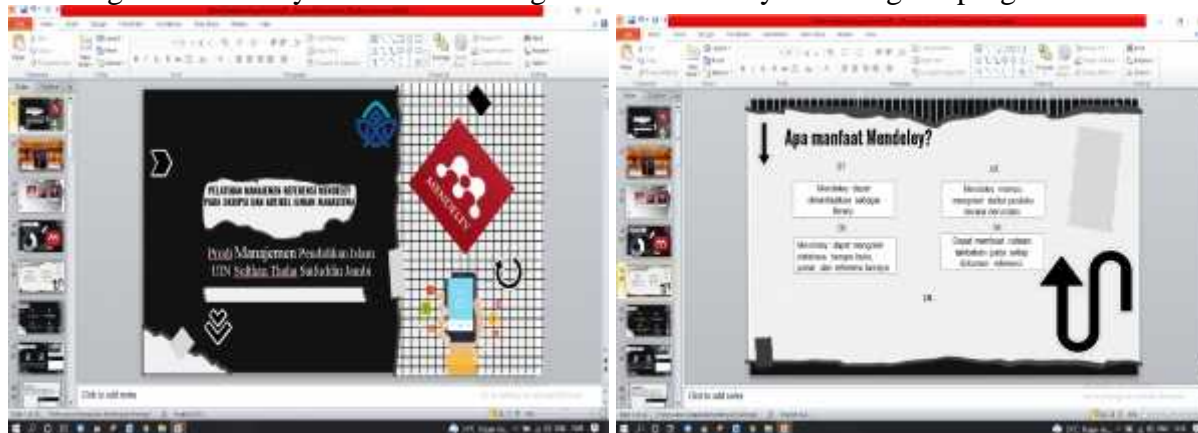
PELATIHAN MANAJEMEN REFERENSI MENDELEY PADA SKRIPSI DAN ARTIKEL ILMIAH MAHASISWA

Prodi Manajemen Pendidikan Islam UIN Sulthan Thaha Saifuddin Jambi

MENDELEY

Click to add notes

Apa manfaat Mendeley?

01

Mendeley dapat dimanfaatkan sebagai library

02

Mendeley mampu mengatur daftar pustaka secara otomatis

03

Mendeley dapat mengolah referensi, berupa buku, jurnal, dan referensi lainnya

04

Dapat membuat catatan tambahan pada setiap dokumen referensi

05

Click to add notes